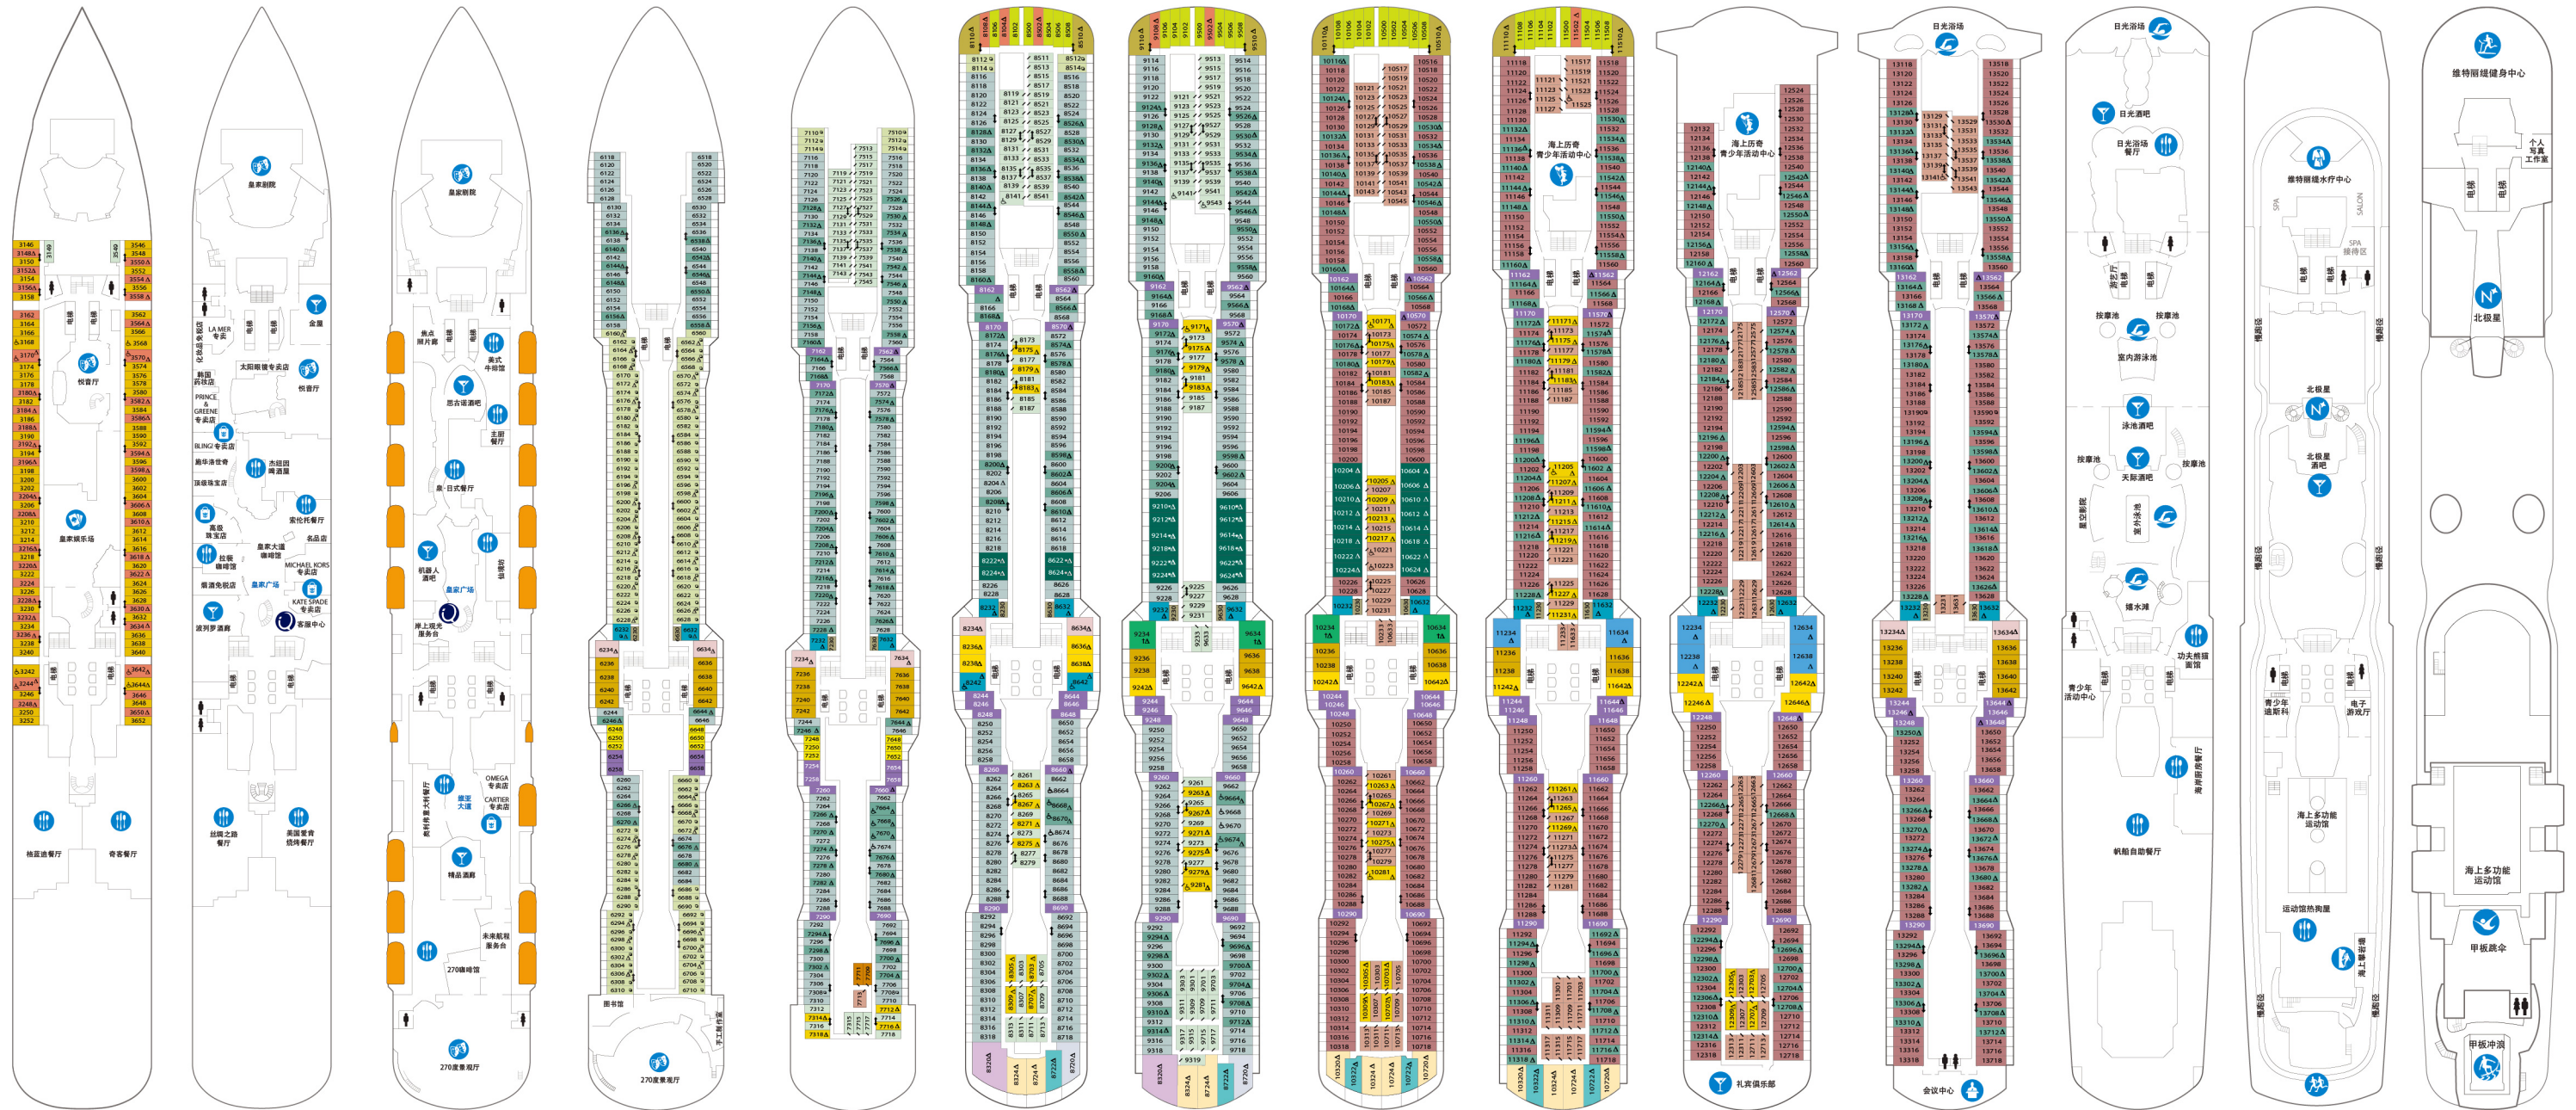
皇家剧院

皇家剧院

悦音厅

皇家娱乐场

LA MER 专卖

韩国药妆店

太阳眼镜专卖店

金殿

悦音厅

PRINCE & GREENE 专卖店

BLINGI 专卖店

施华洛世奇

顶级珠宝店

杰纽因腕表屋

索伦托餐厅

名品店

高级珠宝店

拉顿咖啡馆

皇家大道咖啡馆

MICHAEL KORS 专卖店

循道免税店

皇家广场

KATE SPADE 专卖店

波列罗酒廊

客服中心

焦点照片廊

英式牛排馆

恩吉诺酒吧

主厨餐厅

皇·日式餐厅

机器人酒吧

皇家广场

岸上观光服务台

OMEGA 专卖店

CARTIER 专卖店

星宝大道

意利亚大利餐厅

精品酒廊

未来航程服务台

270咖啡馆

格蓝迪餐厅

奇客餐厅

丝绸之路餐厅

美国誉青烧烤餐厅

270度景观厅

图书馆

270度景观厅

手工制作室

海上历奇青少年活动中心

海上历奇青少年活动中心

礼宾俱乐部

日光浴场

会议中心

日光浴场

日光酒吧

日光浴场餐厅

按摩池

按摩池

室内游泳池

泳池酒吧

按摩池

天际酒吧

按摩池

婴水滩

功夫熊猫剧馆

青少年活动中心

海洋厨餐厅

帆船自助餐厅

维特丽缇健身中心

维特丽缇水疗中心

SPA

SALON

SPA 接待区

北极星

北极星

北极星酒吧

青少年迪斯科

电子游戏厅

海上多功能运动馆

运动馆热身屋

海上攀岩墙

个人写真工作室

维特丽缇健身中心

北极星

海上多功能运动馆

甲板跳伞

甲板冲浪